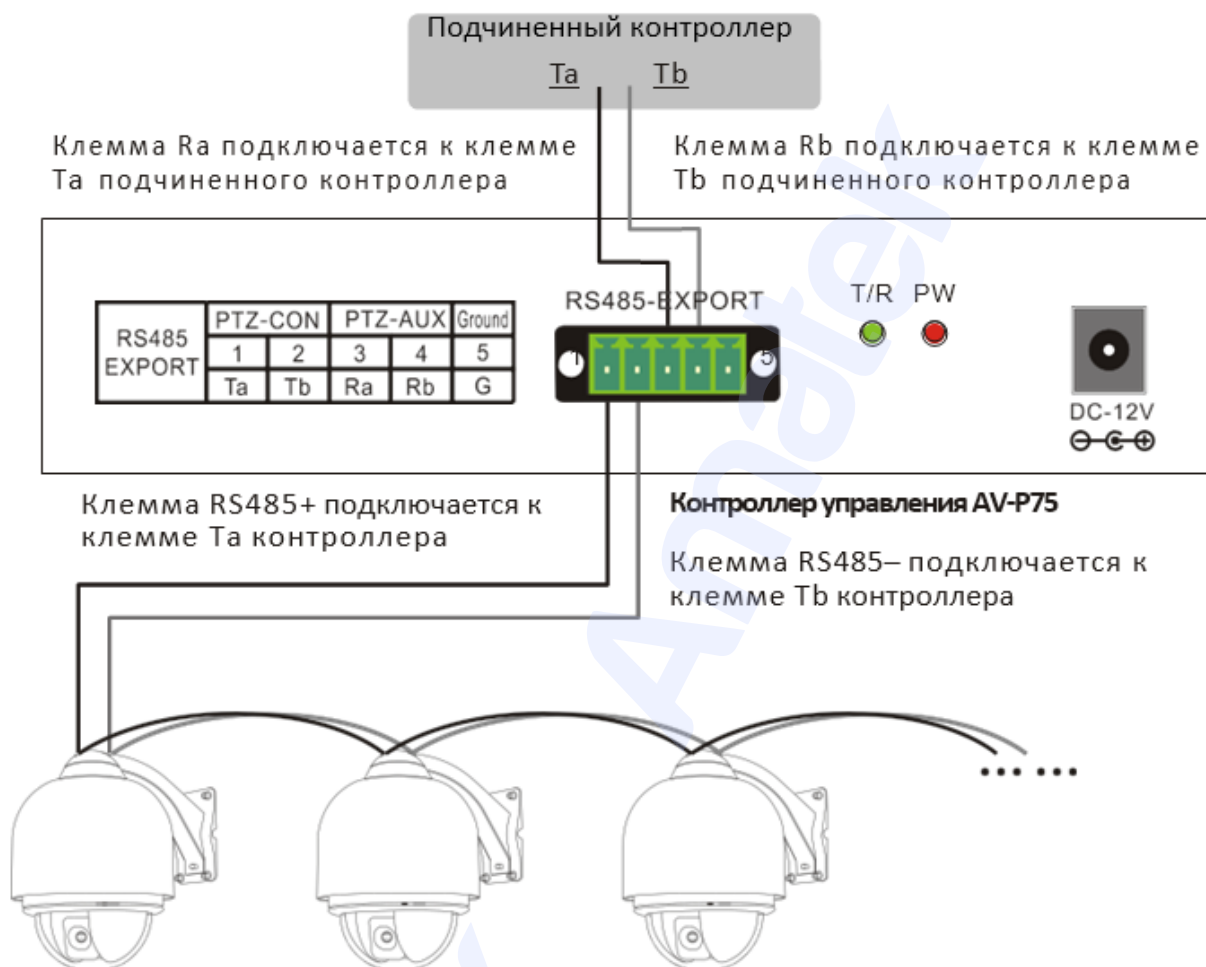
Подчиненный контроллер

Ta Tb

Клемма Ra подключается к клемме Ta подчиненного контроллера

Клемма Rb подключается к клемме Tb подчиненного контроллера

| RS485 EXPORT | PTZ-CON | | PTZ-AUX | | Ground |
|---|---|---|---|---|---|
| | 1 | 2 | 3 | 4 | 5 |
| | Ta | Tb | Ra | Rb | G |

RS485-EXPORT

1 5

T/R PW

DC-12V

Клемма RS485+ подключается к клемме Ta контроллера

Контроллер управления AV-P75

Клемма RS485– подключается к клемме Tb контроллера

......

Amatek